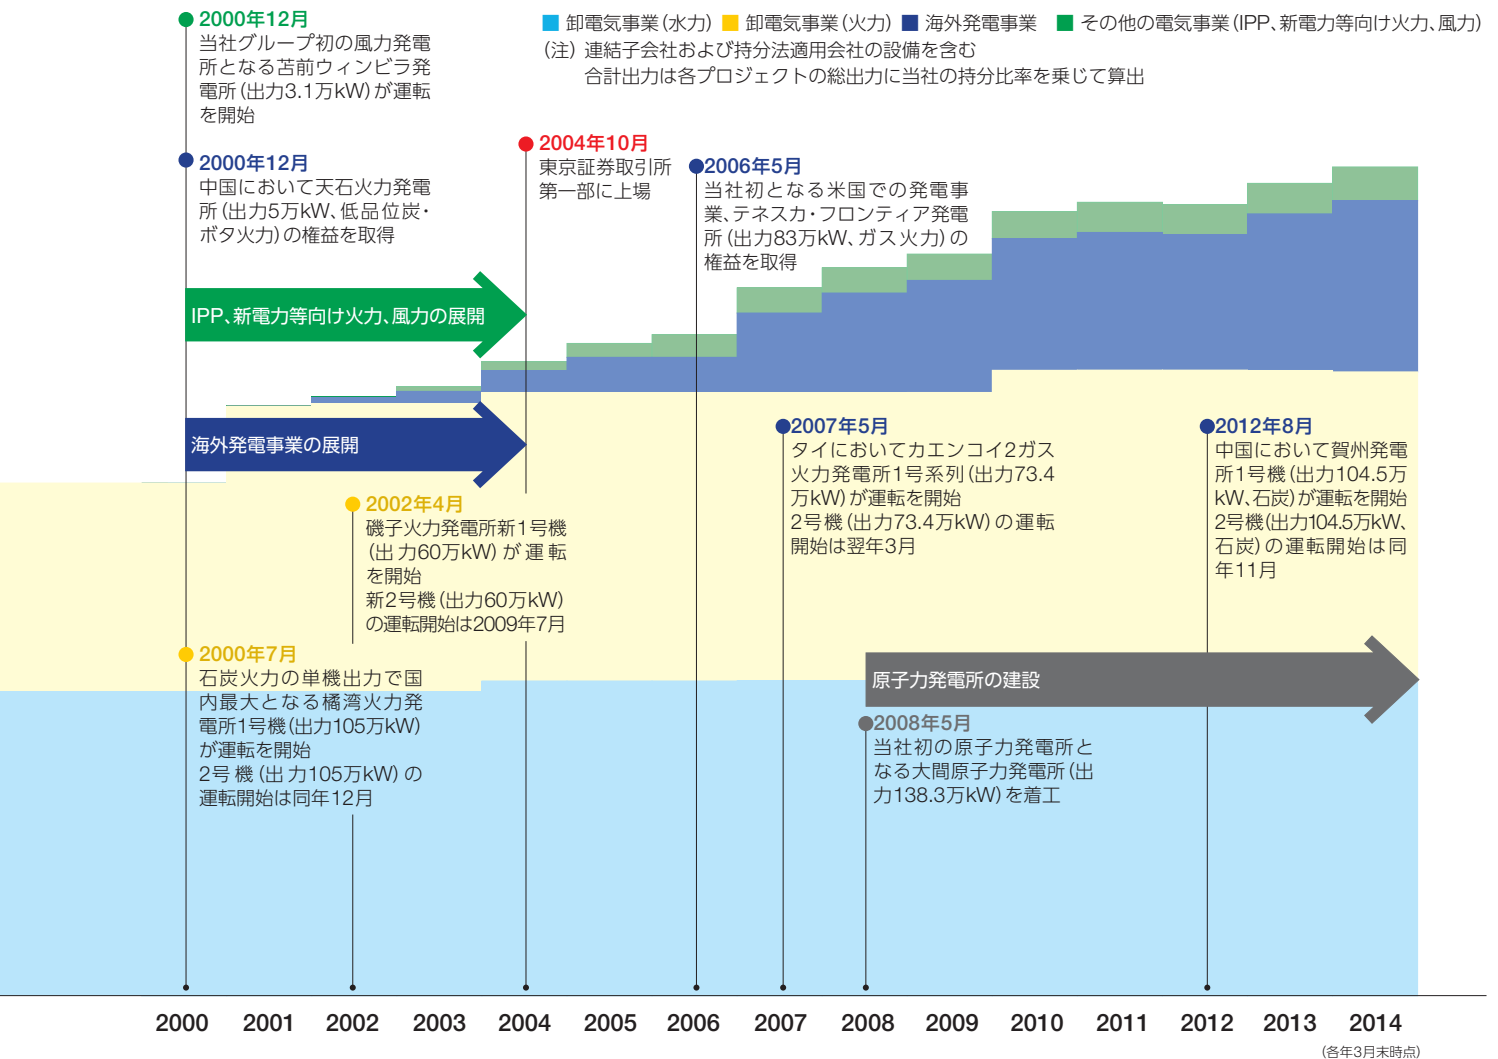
卸電気事業（水力） 卸電気事業（火力） 海外発電事業 その他の電気事業（IPP、新電力等向け火力、風力）
（注）連結子会社および持分法適用会社の設備を含む
合計出力は各プロジェクトの総出力に当社の持分比率を乗じて算出

2000年12月
当社グループ初の風力発電所となる苫前ウィンビラ発電所（出力3.1万kW）が運転を開始

2000年12月
中国において天石火力発電所（出力5万kW、低品位炭・ボタ火力）の権益を取得

2004年10月
東京証券取引所第一部に上場

2006年5月
当社初となる米国での発電事業、テネスカ・フロンティア発電所（出力83万kW、ガス火力）の権益を取得

IPP、新電力等向け火力、風力の展開

海外発電事業の展開

2007年5月
タイにおいてカエンコイ2ガス火力発電所1号系列（出力73.4万kW）が運転を開始
2号機（出力73.4万kW）の運転開始は翌年3月

2012年8月
中国において賀州発電所1号機（出力104.5万kW、石炭）が運転を開始
2号機（出力104.5万kW、石炭）の運転開始は同年11月

2002年4月
磯子火力発電所新1号機（出力60万kW）が運転を開始
新2号機（出力60万kW）の運転開始は2009年7月

2000年7月
石炭火力の単機出力で国内最大となる橘湾火力発電所1号機（出力105万kW）が運転を開始
2号機（出力105万kW）の運転開始は同年12月

原子力発電所の建設

2008年5月
当社初の原子力発電所となる大間原子力発電所（出力138.3万kW）を着工

2000 2001 2002 2003 2004 2005 2006 2007 2008 2009 2010 2011 2012 2013 2014
（各年3月末時点）